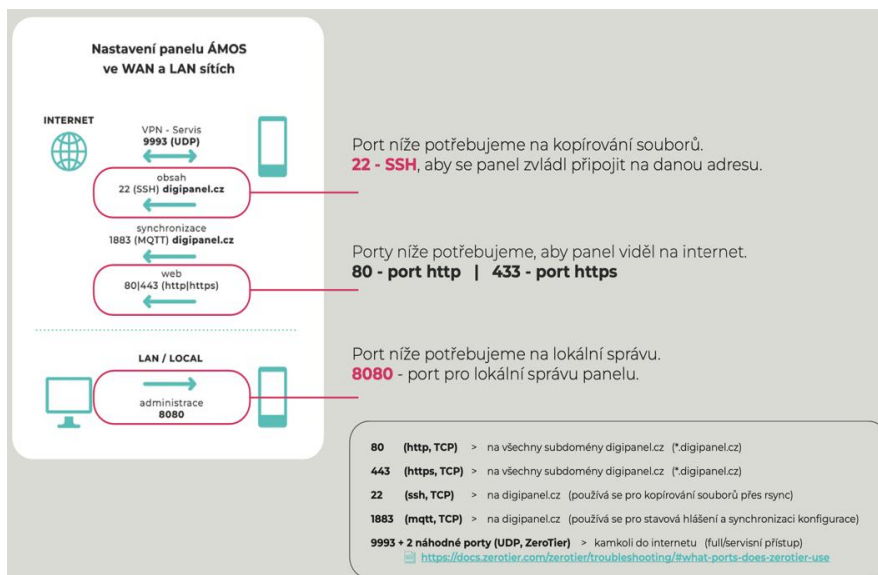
Nastavení panelu ÁMOS ve WAN a LAN sítích

INTERNET

VPN - Servis
9993 (UDP)

obsah
22 (SSH) digipanel.cz

synchronizace
1883 (MQTT) digipanel.cz

web
80|443 (http|https)

LAN / LOCAL

administrace
8080

Port níže potřebujeme na kopírování souborů.
22 - SSH, aby se panel zvládl připojit na danou adresu.

Porty níže potřebujeme, aby panel viděl na internet.
80 - port http | 433 - port https

Port níže potřebujeme na lokální správu.
8080 - port pro lokální správu panelu.

80 (http, TCP) > na všechny subdomény digipanel.cz (*.digipanel.cz)

443 (https, TCP) > na všechny subdomény digipanel.cz (*.digipanel.cz)

22 (ssh, TCP) > na digipanel.cz (používá se pro kopírování souborů přes rsync)

1883 (mqtt, TCP) > na digipanel.cz (používá se pro stavová hlášení a synchronizaci konfigurace)

9993 + 2 náhodné porty (UDP, ZeroTier) > kamkoli do internetu (full/servisní přístup)
https://docs.zerotier.com/zerotier/troubleshooting/#what-ports-does-zerotier-use